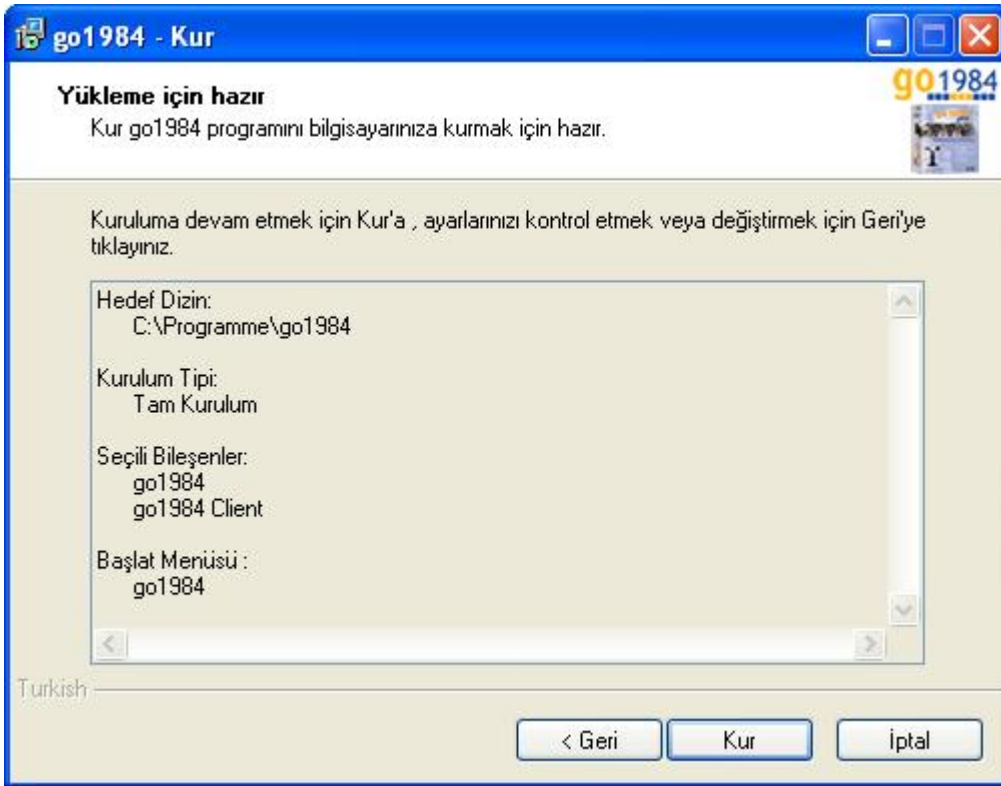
go1984 - Kur

Yükleme için hazır
Kur go1984 programını bilgisayarınıza kurmak için hazır.

go1984

Kuruluma devam etmek için Kur'a , ayarlarınızı kontrol etmek veya değiştirmek için Geri'ye tıklayınız.

Hedef Dizin:
C:\Programme\go1984

Kurulum Tipi:
Tam Kurulum

Seçili Bileşenler:
go1984
go1984 Client

Başlat Menüsü :
go1984

Turkish

< Geri
Kur
İptal